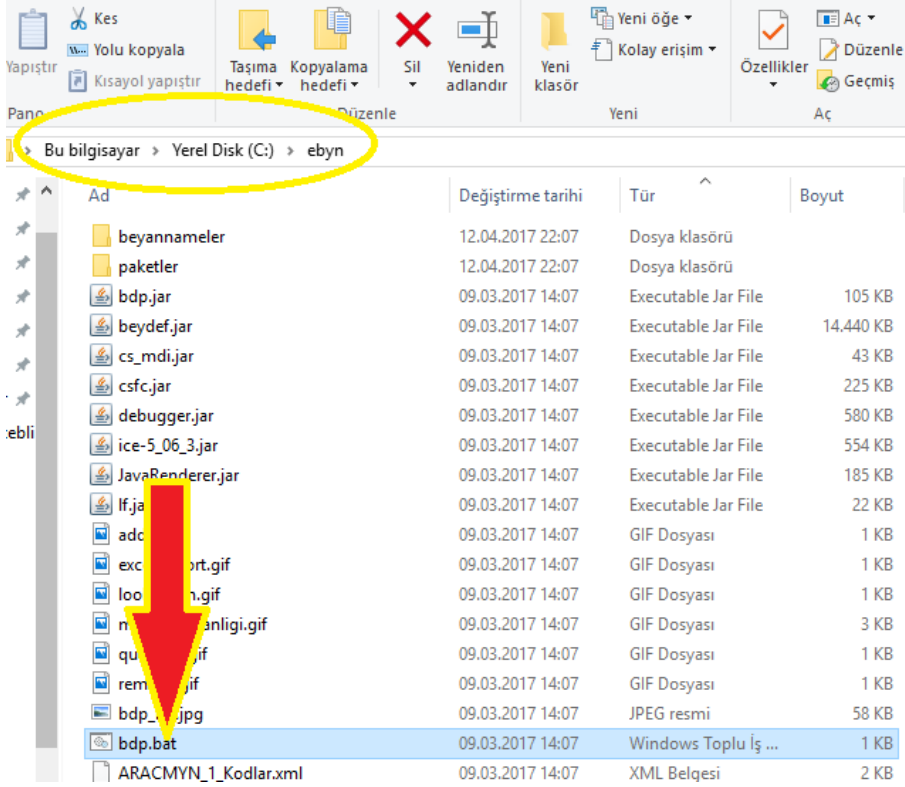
Yapıştır
Kes
Yolu kopyala
Kısayol yapıştır
Pano
Taşıma hedefi
Kopyalama hedefi
Sil
Yeniden adlandır
Düzenle
Yeni klasör
Yeni öğe
Kolay erişim
Yeni
Özellikler
Aç
Düzenle
Geçmiş
Aç

Bu bilgisayar › Yerel Disk (C:) › ebyn

ebli

| Ad | Değiştirme tarihi | Tür | Boyut |
|---|---|---|---|
| beyannameler | 12.04.2017 22:07 | Dosya klasörü | |
| paketler | 12.04.2017 22:07 | Dosya klasörü | |
| bdp.jar | 09.03.2017 14:07 | Executable Jar File | 105 KB |
| beydef.jar | 09.03.2017 14:07 | Executable Jar File | 14.440 KB |
| cs_mdi.jar | 09.03.2017 14:07 | Executable Jar File | 43 KB |
| csfc.jar | 09.03.2017 14:07 | Executable Jar File | 225 KB |
| debugger.jar | 09.03.2017 14:07 | Executable Jar File | 580 KB |
| ice-5_06_3.jar | 09.03.2017 14:07 | Executable Jar File | 554 KB |
| JavaRenderer.jar | 09.03.2017 14:07 | Executable Jar File | 185 KB |
| lf.ja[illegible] | 09.03.2017 14:07 | Executable Jar File | 22 KB |
| add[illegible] | 09.03.2017 14:07 | GIF Dosyası | 1 KB |
| exc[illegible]ort.gif | 09.03.2017 14:07 | GIF Dosyası | 1 KB |
| loo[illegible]n.gif | 09.03.2017 14:07 | GIF Dosyası | 1 KB |
| m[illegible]anligi.gif | 09.03.2017 14:07 | GIF Dosyası | 3 KB |
| qu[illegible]gif | 09.03.2017 14:07 | GIF Dosyası | 1 KB |
| rem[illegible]gif | 09.03.2017 14:07 | GIF Dosyası | 1 KB |
| bdp_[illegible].jpg | 09.03.2017 14:07 | JPEG resmi | 58 KB |
| bdp.bat | 09.03.2017 14:07 | Windows Toplu İş ... | 1 KB |
| ARACMYN_1_Kodlar.xml | 09.03.2017 14:07 | XML Belgesi | 2 KB |